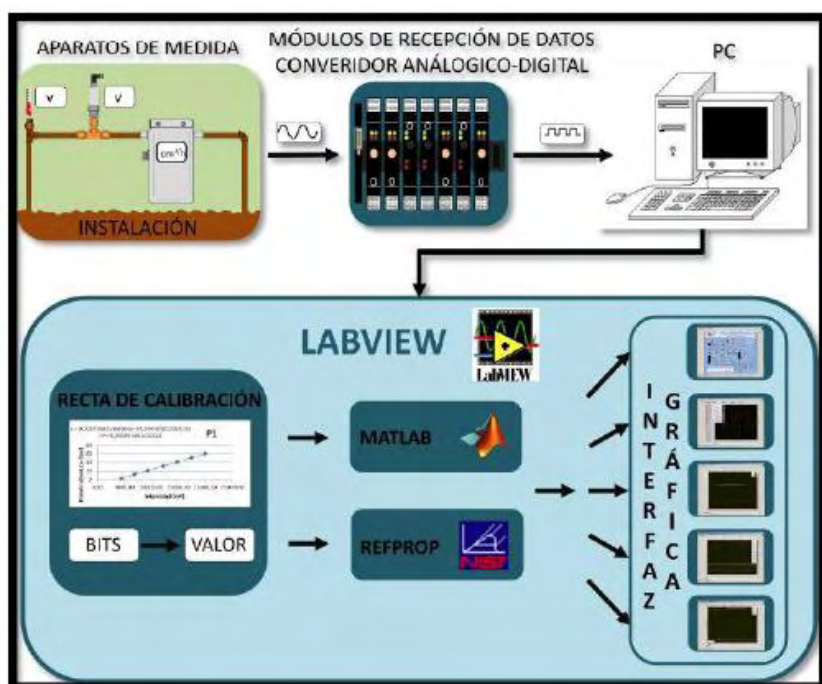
APARATOS DE MEDIDA

V

V

$cm^3/s$

INSTALACIÓN

MÓDULOS DE RECEPCIÓN DE DATOS
CONVERIDOR ANÁLOGICO-DIGITAL

PC

LABVIEW

LabVIEW

RECTA DE CALIBRACIÓN

P1

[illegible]

BITS

VALOR

MATLAB

REFPROP

NIST

INTERFAZ GRÁFICA